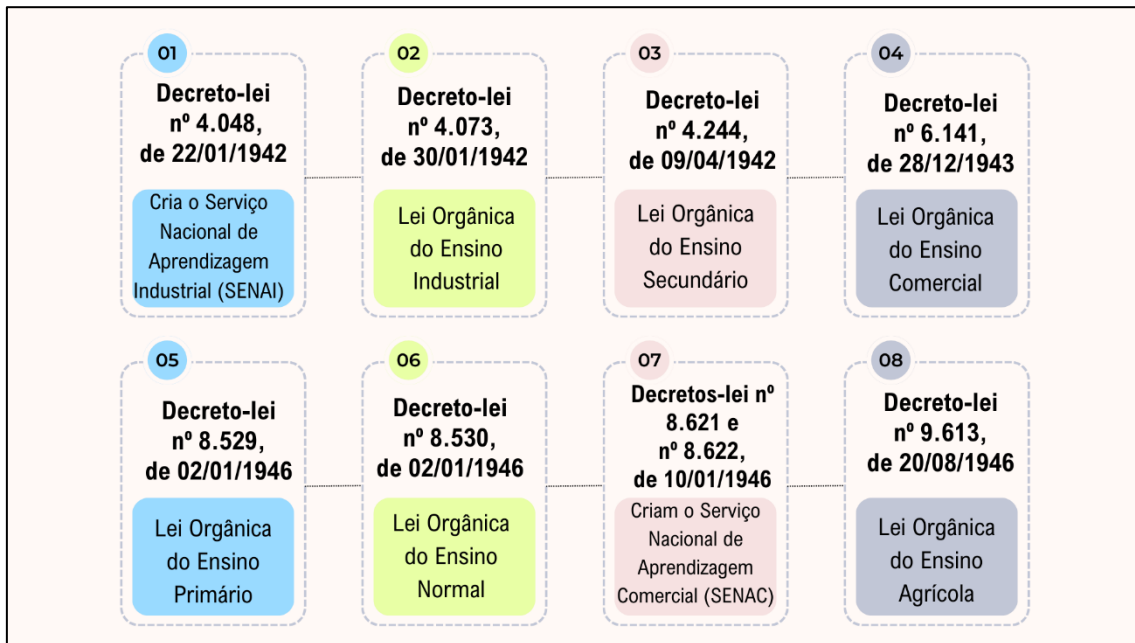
01
Decreto-lei nº 4.048, de 22/01/1942
Cria o Serviço Nacional de Aprendizagem Industrial (SENAI)

02
Decreto-lei nº 4.073, de 30/01/1942
Lei Orgânica do Ensino Industrial

03
Decreto-lei nº 4.244, de 09/04/1942
Lei Orgânica do Ensino Secundário

04
Decreto-lei nº 6.141, de 28/12/1943
Lei Orgânica do Ensino Comercial

05
Decreto-lei nº 8.529, de 02/01/1946
Lei Orgânica do Ensino Primário

06
Decreto-lei nº 8.530, de 02/01/1946
Lei Orgânica do Ensino Normal

07
Decretos-lei nº 8.621 e nº 8.622, de 10/01/1946
Criam o Serviço Nacional de Aprendizagem Comercial (SENAC)

08
Decreto-lei nº 9.613, de 20/08/1946
Lei Orgânica do Ensino Agrícola